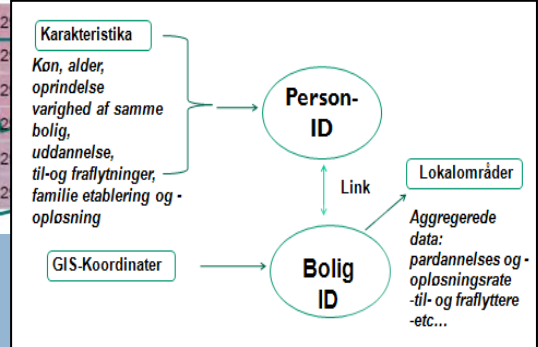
Karakteristika

Køn, alder, oprindelse varighed af samme bolig, uddannelse, til-og fraflytninger, familie etablering og -opløsning

Person-ID

Link

Lokalområder

GIS-Koordinater

Bolig ID

Aggregerede data: pardannelses og -opløsningsrate -til- og fraflyttere -etc…